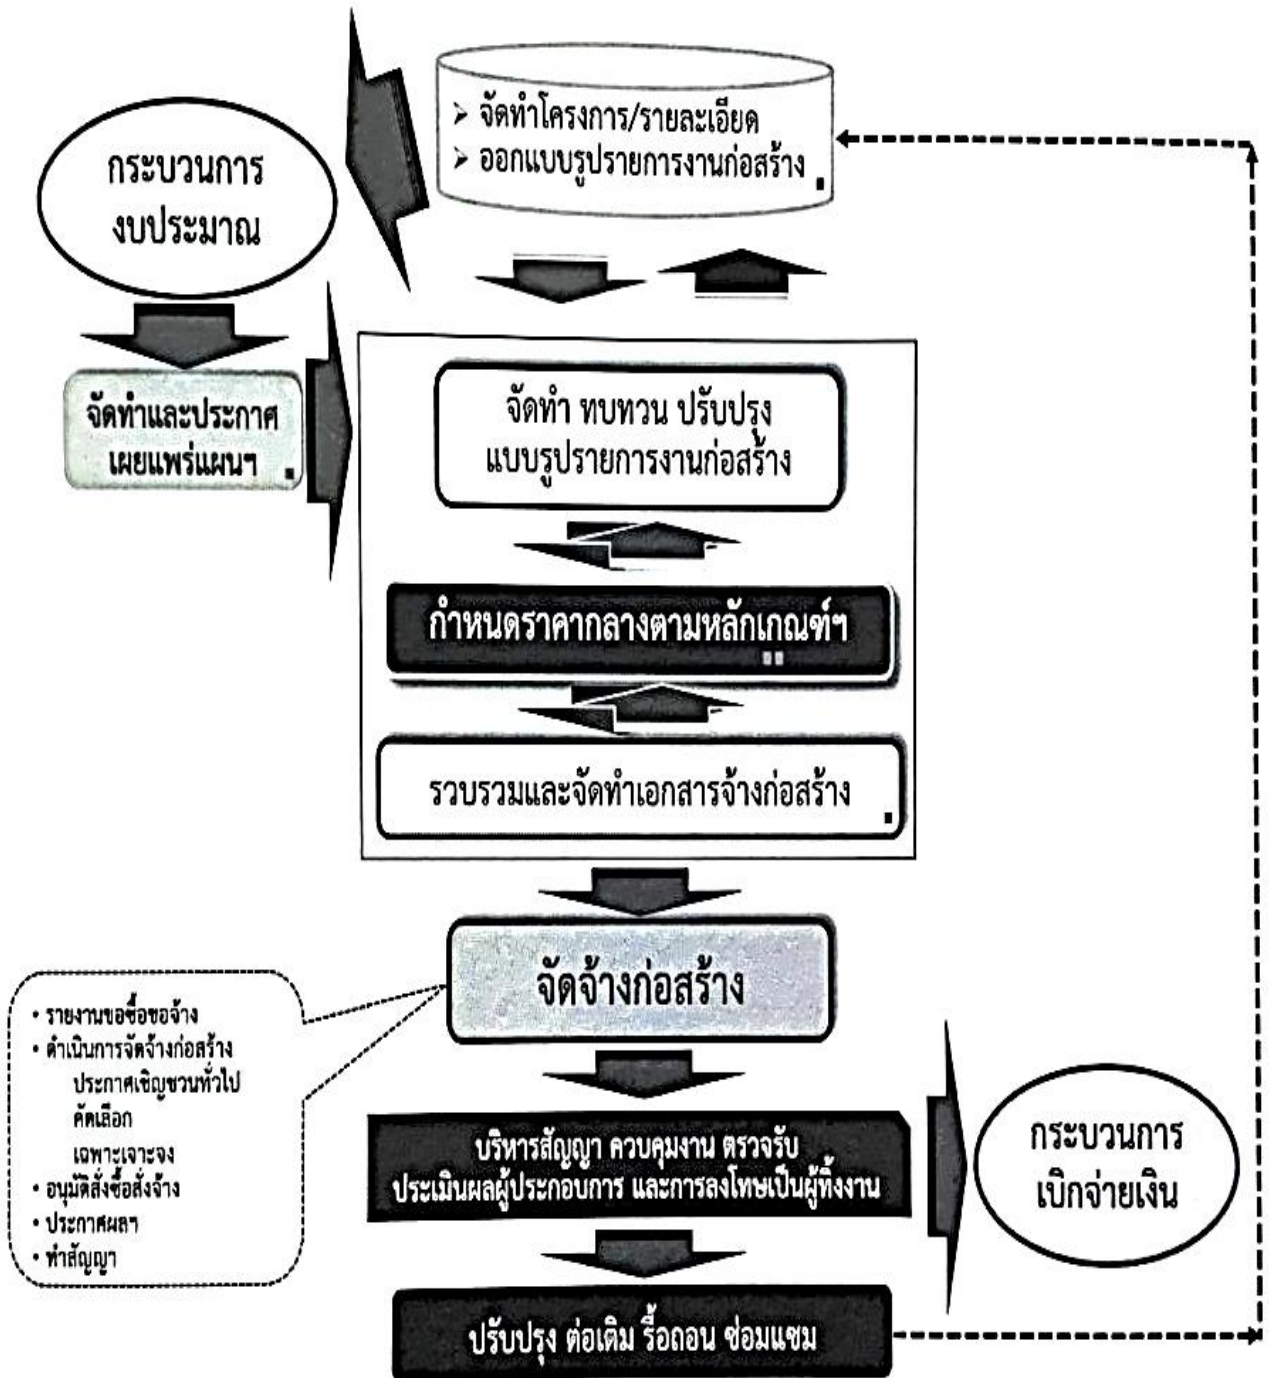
➢ จัดทำโครงการ/รายละเอียด
➢ ออกแบบรูปรายการงานก่อสร้าง

กระบวนการ
งบประมาณ

จัดทำและประกาศ
เผยแพร่แผนฯ

จัดทำ ทบทวน ปรับปรุง
แบบรูปรายการงานก่อสร้าง

กำหนดราคากลางตามหลักเกณฑ์ฯ

รวบรวมและจัดทำเอกสารจ้างก่อสร้าง

จัดจ้างก่อสร้าง

• รายงานขอซื้อขอจ้าง
• ดำเนินการจัดจ้างก่อสร้าง
ประกาศเชิญชวนทั่วไป
คัดเลือก
เฉพาะเจาะจง
• อนุมัติสั่งซื้อสั่งจ้าง
• ประกาศผลฯ
• ทำสัญญา

บริหารสัญญา ควบคุมงาน ตรวจรับ
ประเมินผลผู้ประกอบการ และการลงโทษเป็นผู้ทิ้งงาน

กระบวนการ
เบิกจ่ายเงิน

ปรับปรุง ต่อเติม รื้อถอน ซ่อมแซม